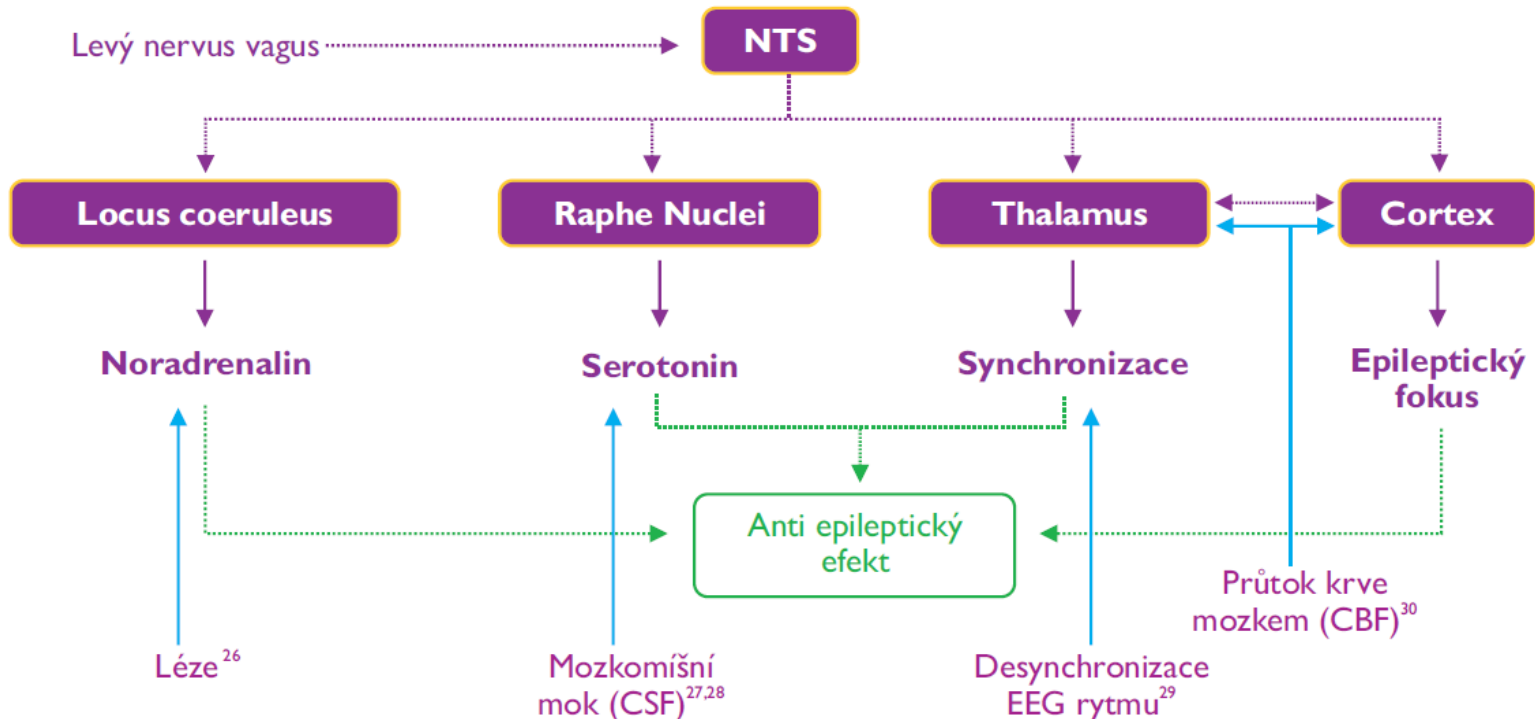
Levý nervus vagus

NTS

Locus coeruleus

Raphe Nuclei

Thalamus

Cortex

Noradrenalin

Serotonin

Synchronizace

Epileptický fokus

Anti epileptický efekt

Průtok krve mozkem (CBF)$^{30}$

Léze$^{26}$

Mozkomíšní mok (CSF)$^{27,28}$

Desynchronizace EEG rytmu$^{29}$